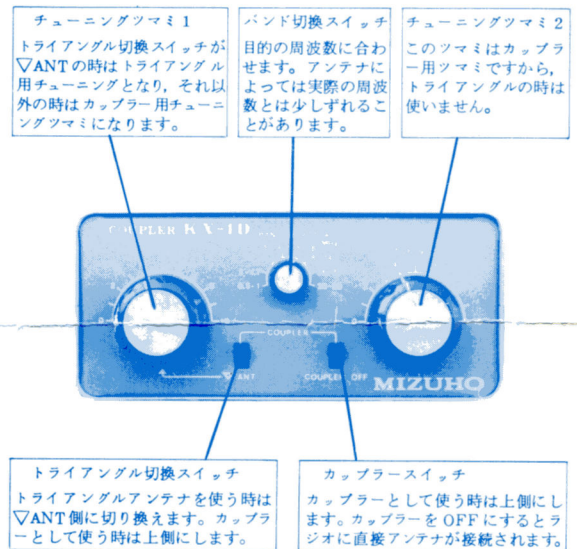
チューニングツマミ 1

トライアングル切換スイッチが▽ANTの時はトライアングル用チューニングとなり，それ以外の時はカップラー用チューニングツマミになります。

バンド切換スイッチ

目的の周波数に合わせます。アンテナによっては実際の周波数とは少しずれることがあります。

チューニングツマミ 2

このツマミはカップラー用ツマミですから，トライアングルの時は使いません。

COUPLER KX-1D

COUPLER

▽ANT

COUPLER

OFF

MIZUHO

トライアングル切換スイッチ

トライアングルアンテナを使う時は▽ANT側に切り換えます。カップラーとして使う時は上側にします。

カップラースイッチ

カップラーとして使う時は上側にします。カップラーをOFFにするとラジオに直接アンテナが接続されます。